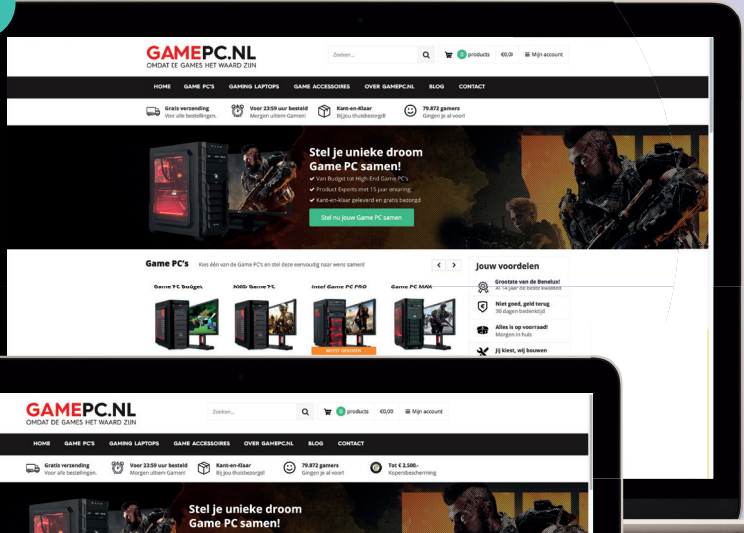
GAMEPC.NL
OMDAT EE GAMES HET WAARD ZIJN

Zoeken...

0 products €0,00 Mijn account

HOME GAME PC'S GAMING LAPTOPS GAME ACCESSOIRES OVER GAMEPC.NL BLOG CONTACT

Gratis verzending
Voor alle bestellingen.

Voor 23:59 uur besteld
Morgen uitten Gamen!

Kant-en-Klaar
Bij jou thuisbezorgd!

79.872 gamers
Gingen je al voor!

Stel je unieke droom Game PC samen!
Van Budget tot High-End Game PC's
Product Experts met 15 jaar ervaring
Kant-en-klaar geleverd en gratis bezorgd

Stel nu jouw Game PC samen

Game PC's
Kies één van de Game PC's en stel deze eenvoudig naar wens samen!

Game PC Budget
AMD Game PC
Intel Game PC PRO
Game PC MAX

BESTE GEKOZEN

Jouw voordelen
Grootste van de Benelux!
Al 14 jaar de beste kwaliteit
Niet goed, geld terug
30 dagen bedenktijd
Alles is op voorraad!
Morgen in huis
Jij kiest, wij bouwen

GAMEPC.NL
OMDAT DE GAMES HET WAARD ZIJN

Zoeken...

0 products €0,00 Mijn account

HOME GAME PC'S GAMING LAPTOPS GAME ACCESSOIRES OVER GAMEPC.NL BLOG CONTACT

Gratis verzending
Voor alle bestellingen.

Voor 23:59 uur besteld
Morgen uitten Gamen!

Kant-en-Klaar
Bij jou thuisbezorgd!

79.872 gamers
Gingen je al voor!

Tot € 2.500,-
Kopersbescherming

Stel je unieke droom Game PC samen!